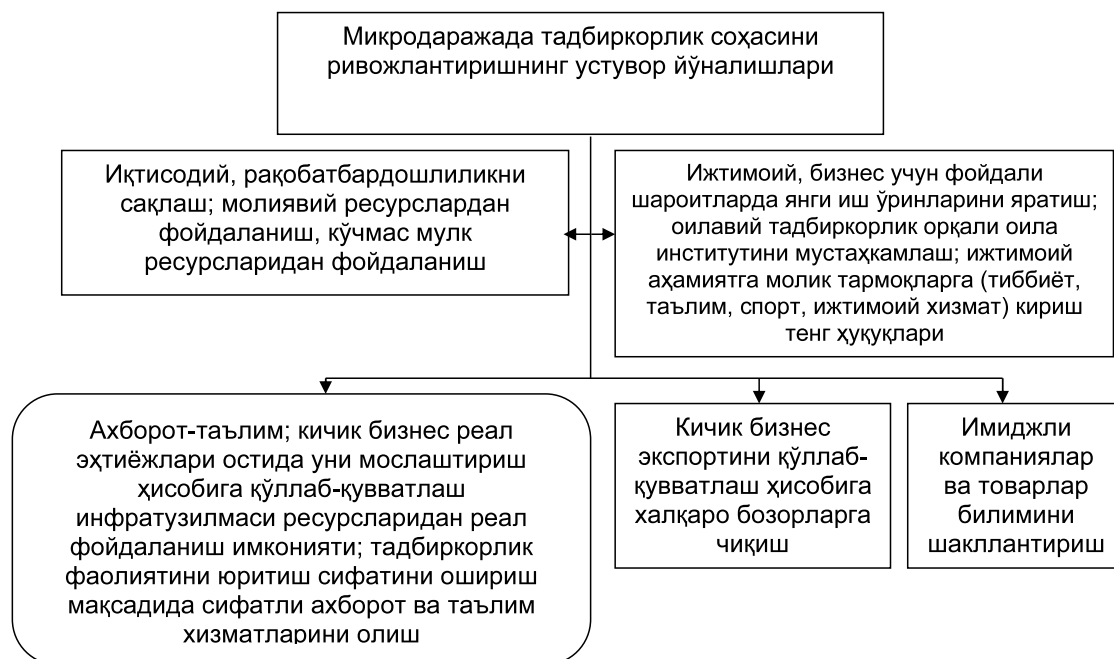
Микродаражада тадбиркорлик соҳасини ривожлантиришнинг устувор йўналишлари

Иқтисодий, рақобатбардошлиликни сақлаш; молиявий ресурслардан фойдаланиш, кўчмас мулк ресурсларидан фойдаланиш

Ижтимоий, бизнес учун фойдали шароитларда янги иш ўринларини яратиш; оилавий тадбиркорлик орқали оила институтини мустаҳкамлаш; ижтимоий аҳамиятга молик тармоқларга (тиббиёт, таълим, спорт, ижтимоий хизмат) кириш тенг ҳуқуқлари

Ахборот-таълим; кичик бизнес реал эҳтиёжлари остида уни мослаштириш ҳисобига қўллаб-қувватлаш инфратузилмаси ресурсларидан реал фойдаланиш имконияти; тадбиркорлик фаолиятини юритиш сифатини ошириш мақсадида сифатли ахборот ва таълим хизматларини олиш

Кичик бизнес экспортини қўллаб-қувватлаш ҳисобига халқаро бозорларга чиқиш

Имиджли компаниялар ва товарлар билимини шакллантириш